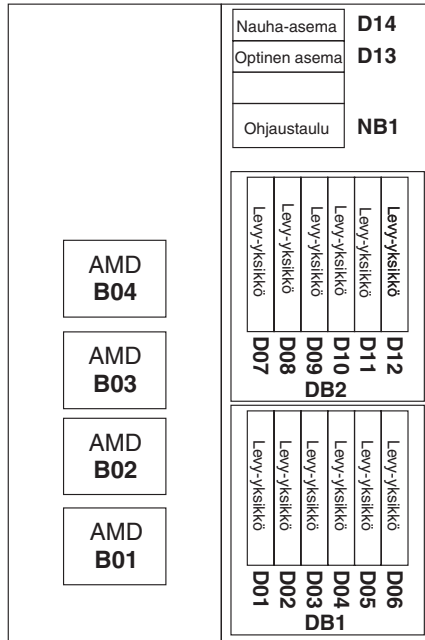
Nauha-asema D14
Optinen asema D13
Ohjaustaulu NB1

AMD
B04

AMD
B03

AMD
B02

AMD
B01

Levy-yksikkö
Levy-yksikkö
Levy-yksikkö
Levy-yksikkö
Levy-yksikkö
Levy-yksikkö
D07 D08 D09 D10 D11 D12
DB2

Levy-yksikkö
Levy-yksikkö
Levy-yksikkö
Levy-yksikkö
Levy-yksikkö
Levy-yksikkö
D01 D02 D03 D04 D05 D06
DB1